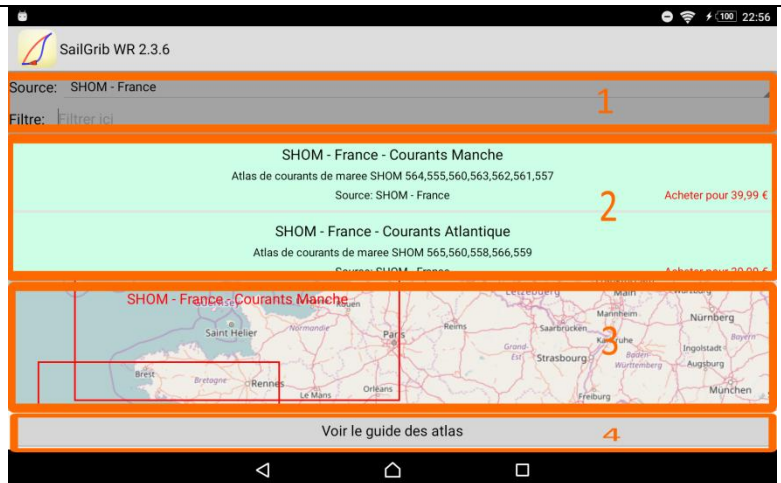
100 22:56

SailGrib WR 2.3.6

Source: SHOM - France

Filtre: Filtrer ici

1

SHOM - France - Courants Manche
Atlas de courants de maree SHOM 564,555,560,563,562,561,557
Source: SHOM - France
Acheter pour 39,99 €

2

SHOM - France - Courants Atlantique
Atlas de courants de maree SHOM 565,560,558,566,559
Source: SHOM - France
Acheter pour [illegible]

SHOM - France - Courants Manche
Saint Helier
Normandie
Rouen
Paris
Reims
Saarbrücken
Mannheim
Nürnberg
Bayern
Karlsruhe
Ingolstadt
Grand-Est
Strasbourg
Baden-Württemberg
Augsburg
Brest
Bretagne
Rennes
Le Mans
Orleans
Freiburg
München
Luxembourg
Mainz
Würzburg

3

Voir le guide des atlas

4